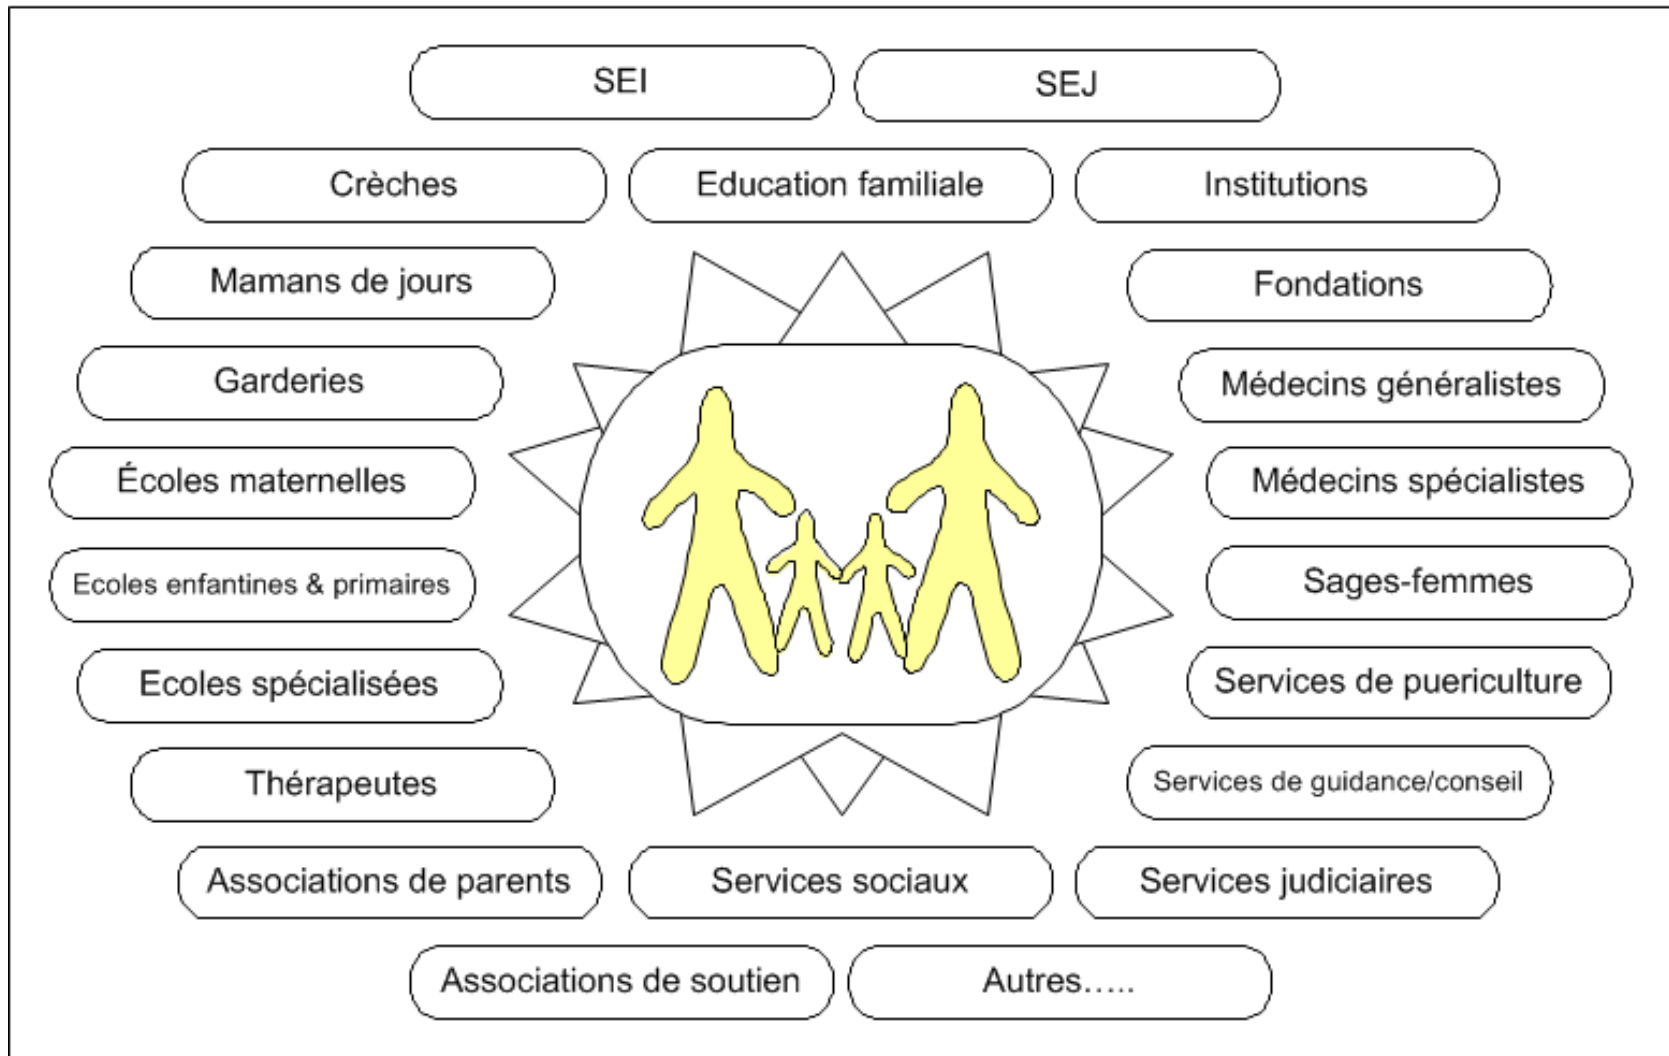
SEI
SEJ
Crèches
Education familiale
Institutions
Mamans de jours
Fondations
Garderies
Médecins généralistes
Écoles maternelles
Médecins spécialistes
Ecoles enfantines & primaires
Sages-femmes
Ecoles spécialisées
Services de puericulture
Thérapeutes
Services de guidance/conseil
Associations de parents
Services sociaux
Services judiciaires
Associations de soutien
Autres.....